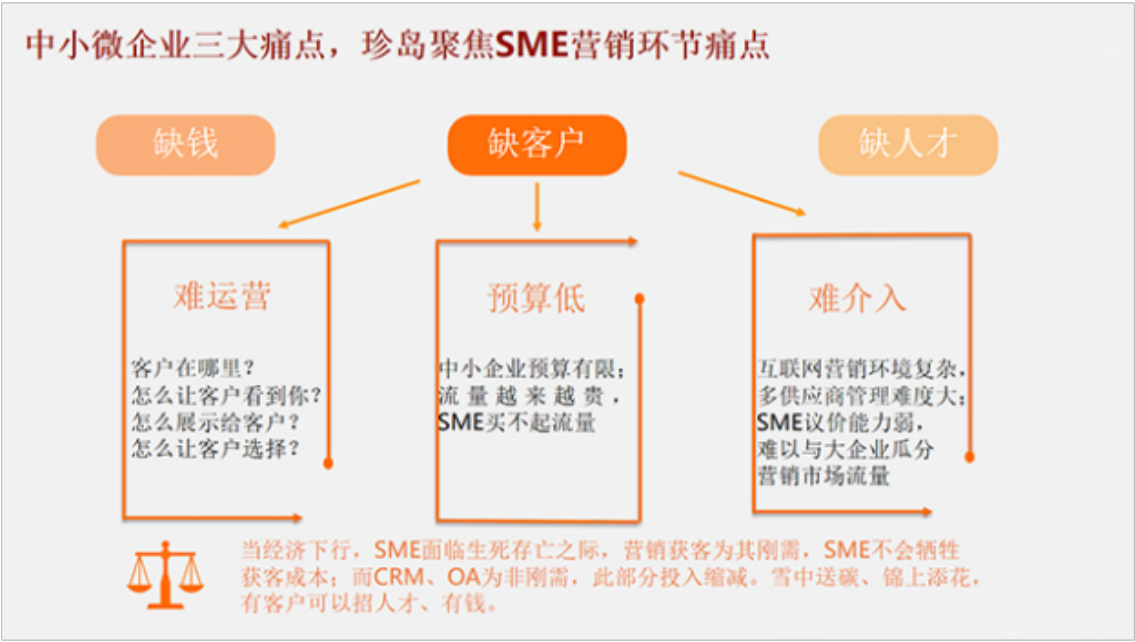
中小微企业三大痛点，珍岛聚焦SME营销环节痛点

缺钱

缺客户

缺人才

难运营

客户在哪里？
怎么让客户看到你？
怎么展示给客户？
怎么让客户选择？

预算低

中小企业预算有限；
流量越来越贵，
SME买不起流量

难介入

互联网营销环境复杂，
多供应商管理难度大；
SME议价能力弱，
难以与大企业瓜分
营销市场流量

当经济下行，SME面临生死存亡之际，营销获客为其刚需，SME不会牺牲获客成本；而CRM、OA为非刚需，此部分投入缩减。雪中送碳、锦上添花，有客户可以招人才、有钱。